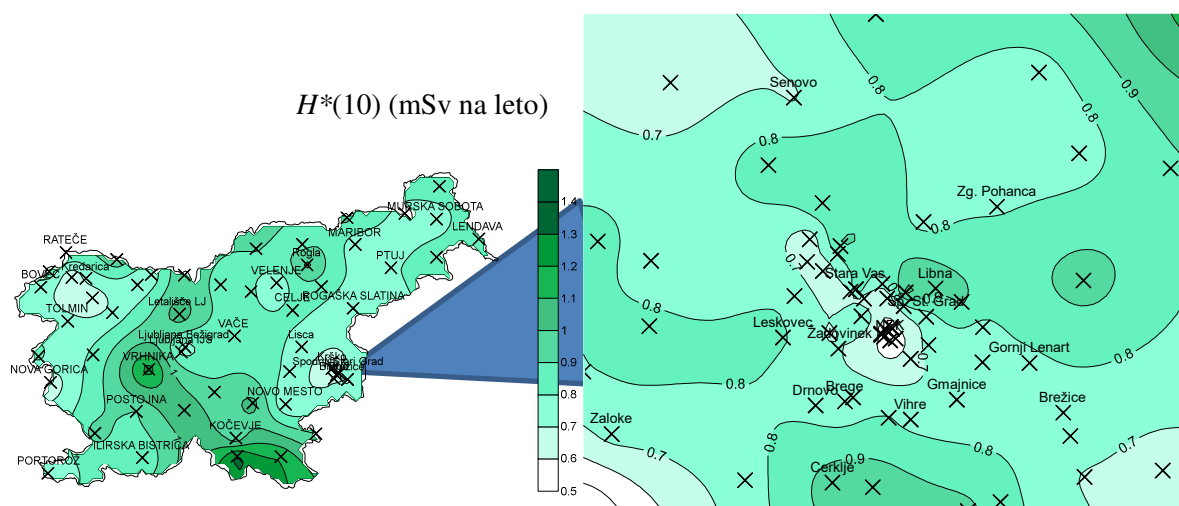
$H^*(10)$ (mSv na leto)

MURSKA SOBOTA
LENDAVA
RATEČE
MARIBOR
BOVEC
Kredarica
Rogla
PTUJ
VELENJE
TOLMIN
Letališče LJ
CELJE
ROGAŠKA SLATINA
VAČE
Ljubljana Bežigrad
Ljubljana IJS
Lisca
VRHNIKA
Spodnji Stari Grad
NOVA GORICA
Krško
Brežice
NOVO MESTO
POSTOJNA
KOČEVJE
ILIRSKA BISTRICA
PORTOROŽ

1.4
1.3
1.2
1.1
1
0.9
0.8
0.7
0.6
0.5

Senovo
0.8
0.9
0.7
0.8
Zg. Pohanca
0.8
0.7
Stara Vas
Libna
0.8
St. Grad
Leskovec
Zadovinek
Gornji Lenart
0.8
0.8
Drnovo
Brege
Gmajnice
Vihre
Brežice
Zaloke
0.8
0.8
0.7
0.9
0.7
Cerklje